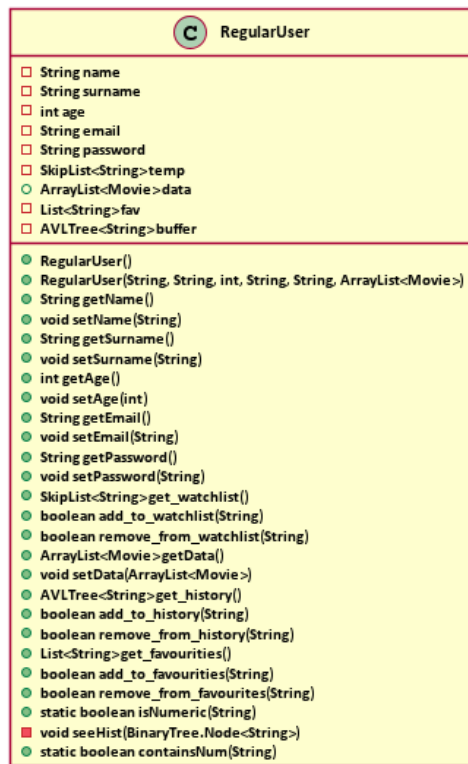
C RegularUser

String name
String surname
int age
String email
String password
SkipList<String>temp
ArrayList<Movie>data
List<String>fav
AVLTree<String>buffer

RegularUser()
RegularUser(String, String, int, String, String, ArrayList<Movie>)
String getName()
void setName(String)
String getSurname()
void setSurname(String)
int getAge()
void setAge(int)
String getEmail()
void setEmail(String)
String getPassword()
void setPassword(String)
SkipList<String>get_watchlist()
boolean add_to_watchlist(String)
boolean remove_from_watchlist(String)
ArrayList<Movie>getData()
void setData(ArrayList<Movie>)
AVLTree<String>get_history()
boolean add_to_history(String)
boolean remove_from_history(String)
List<String>get_favourities()
boolean add_to_favourities(String)
boolean remove_from_favourites(String)
static boolean isNumeric(String)
void seeHist(BinaryTree.Node<String>)
static boolean containsNum(String)